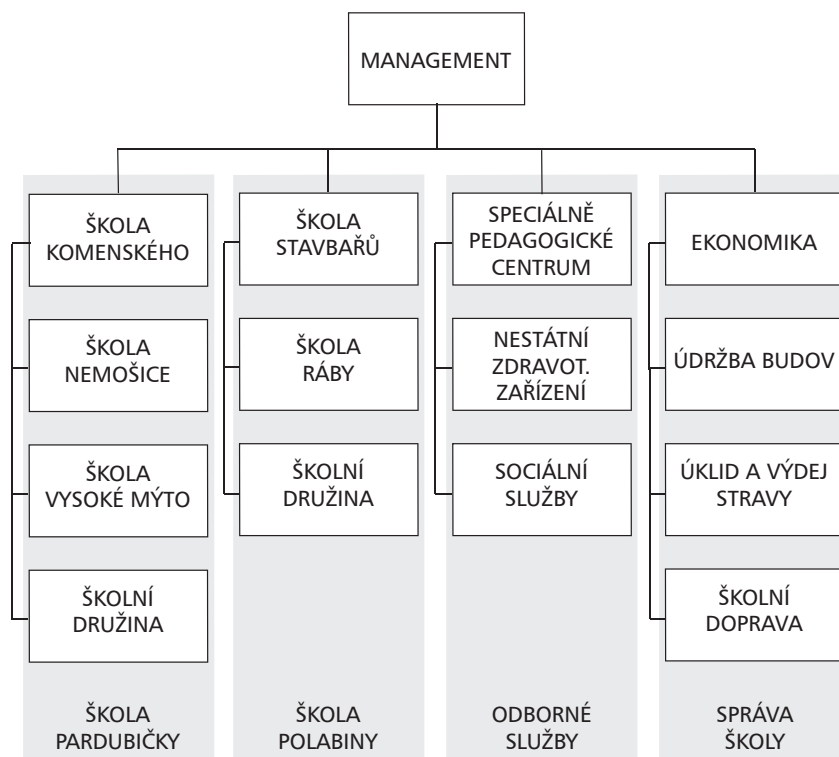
MANAGEMENT

ŠKOLA KOMENSKÉHO

ŠKOLA NEMOŠICE

ŠKOLA VYSOKÉ MÝTO

ŠKOLNÍ DRUŽINA

ŠKOLA PARDUBIČKY

ŠKOLA STAVBAŘŮ

ŠKOLA RÁBY

ŠKOLNÍ DRUŽINA

ŠKOLA POLABINY

SPECIÁLNĚ PEDAGOGICKÉ CENTRUM

NESTÁTNÍ ZDRAVOT. ZAŘÍZENÍ

SOCIÁLNÍ SLUŽBY

ODBORNÉ SLUŽBY

EKONOMIKA

ÚDRŽBA BUDOV

ÚKLID A VÝDEJ STRAVY

ŠKOLNÍ DOPRAVA

SPRÁVA ŠKOLY